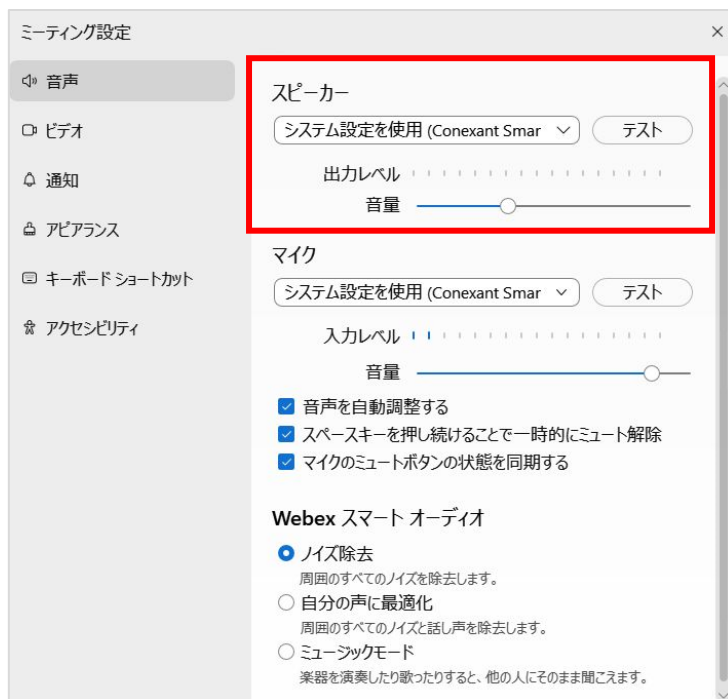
ミーティング設定

×

音声

ビデオ

通知

アピアランス

キーボード ショートカット

アクセシビリティ

スピーカー

システム設定を使用 (Conexant Smar

テスト

出力レベル

音量

マイク

システム設定を使用 (Conexant Smar

テスト

入力レベル

音量

音声を自動調整する

スペースキーを押し続けることで一時的にミュート解除

マイクのミュートボタンの状態を同期する

Webex スマート オーディオ

ノイズ除去

周囲のすべてのノイズを除去します。

自分の声に最適化

周囲のすべてのノイズと話し声を除去します。

ミュージックモード

楽器を演奏したり歌ったりすると、他の人にそのまま聞こえます。